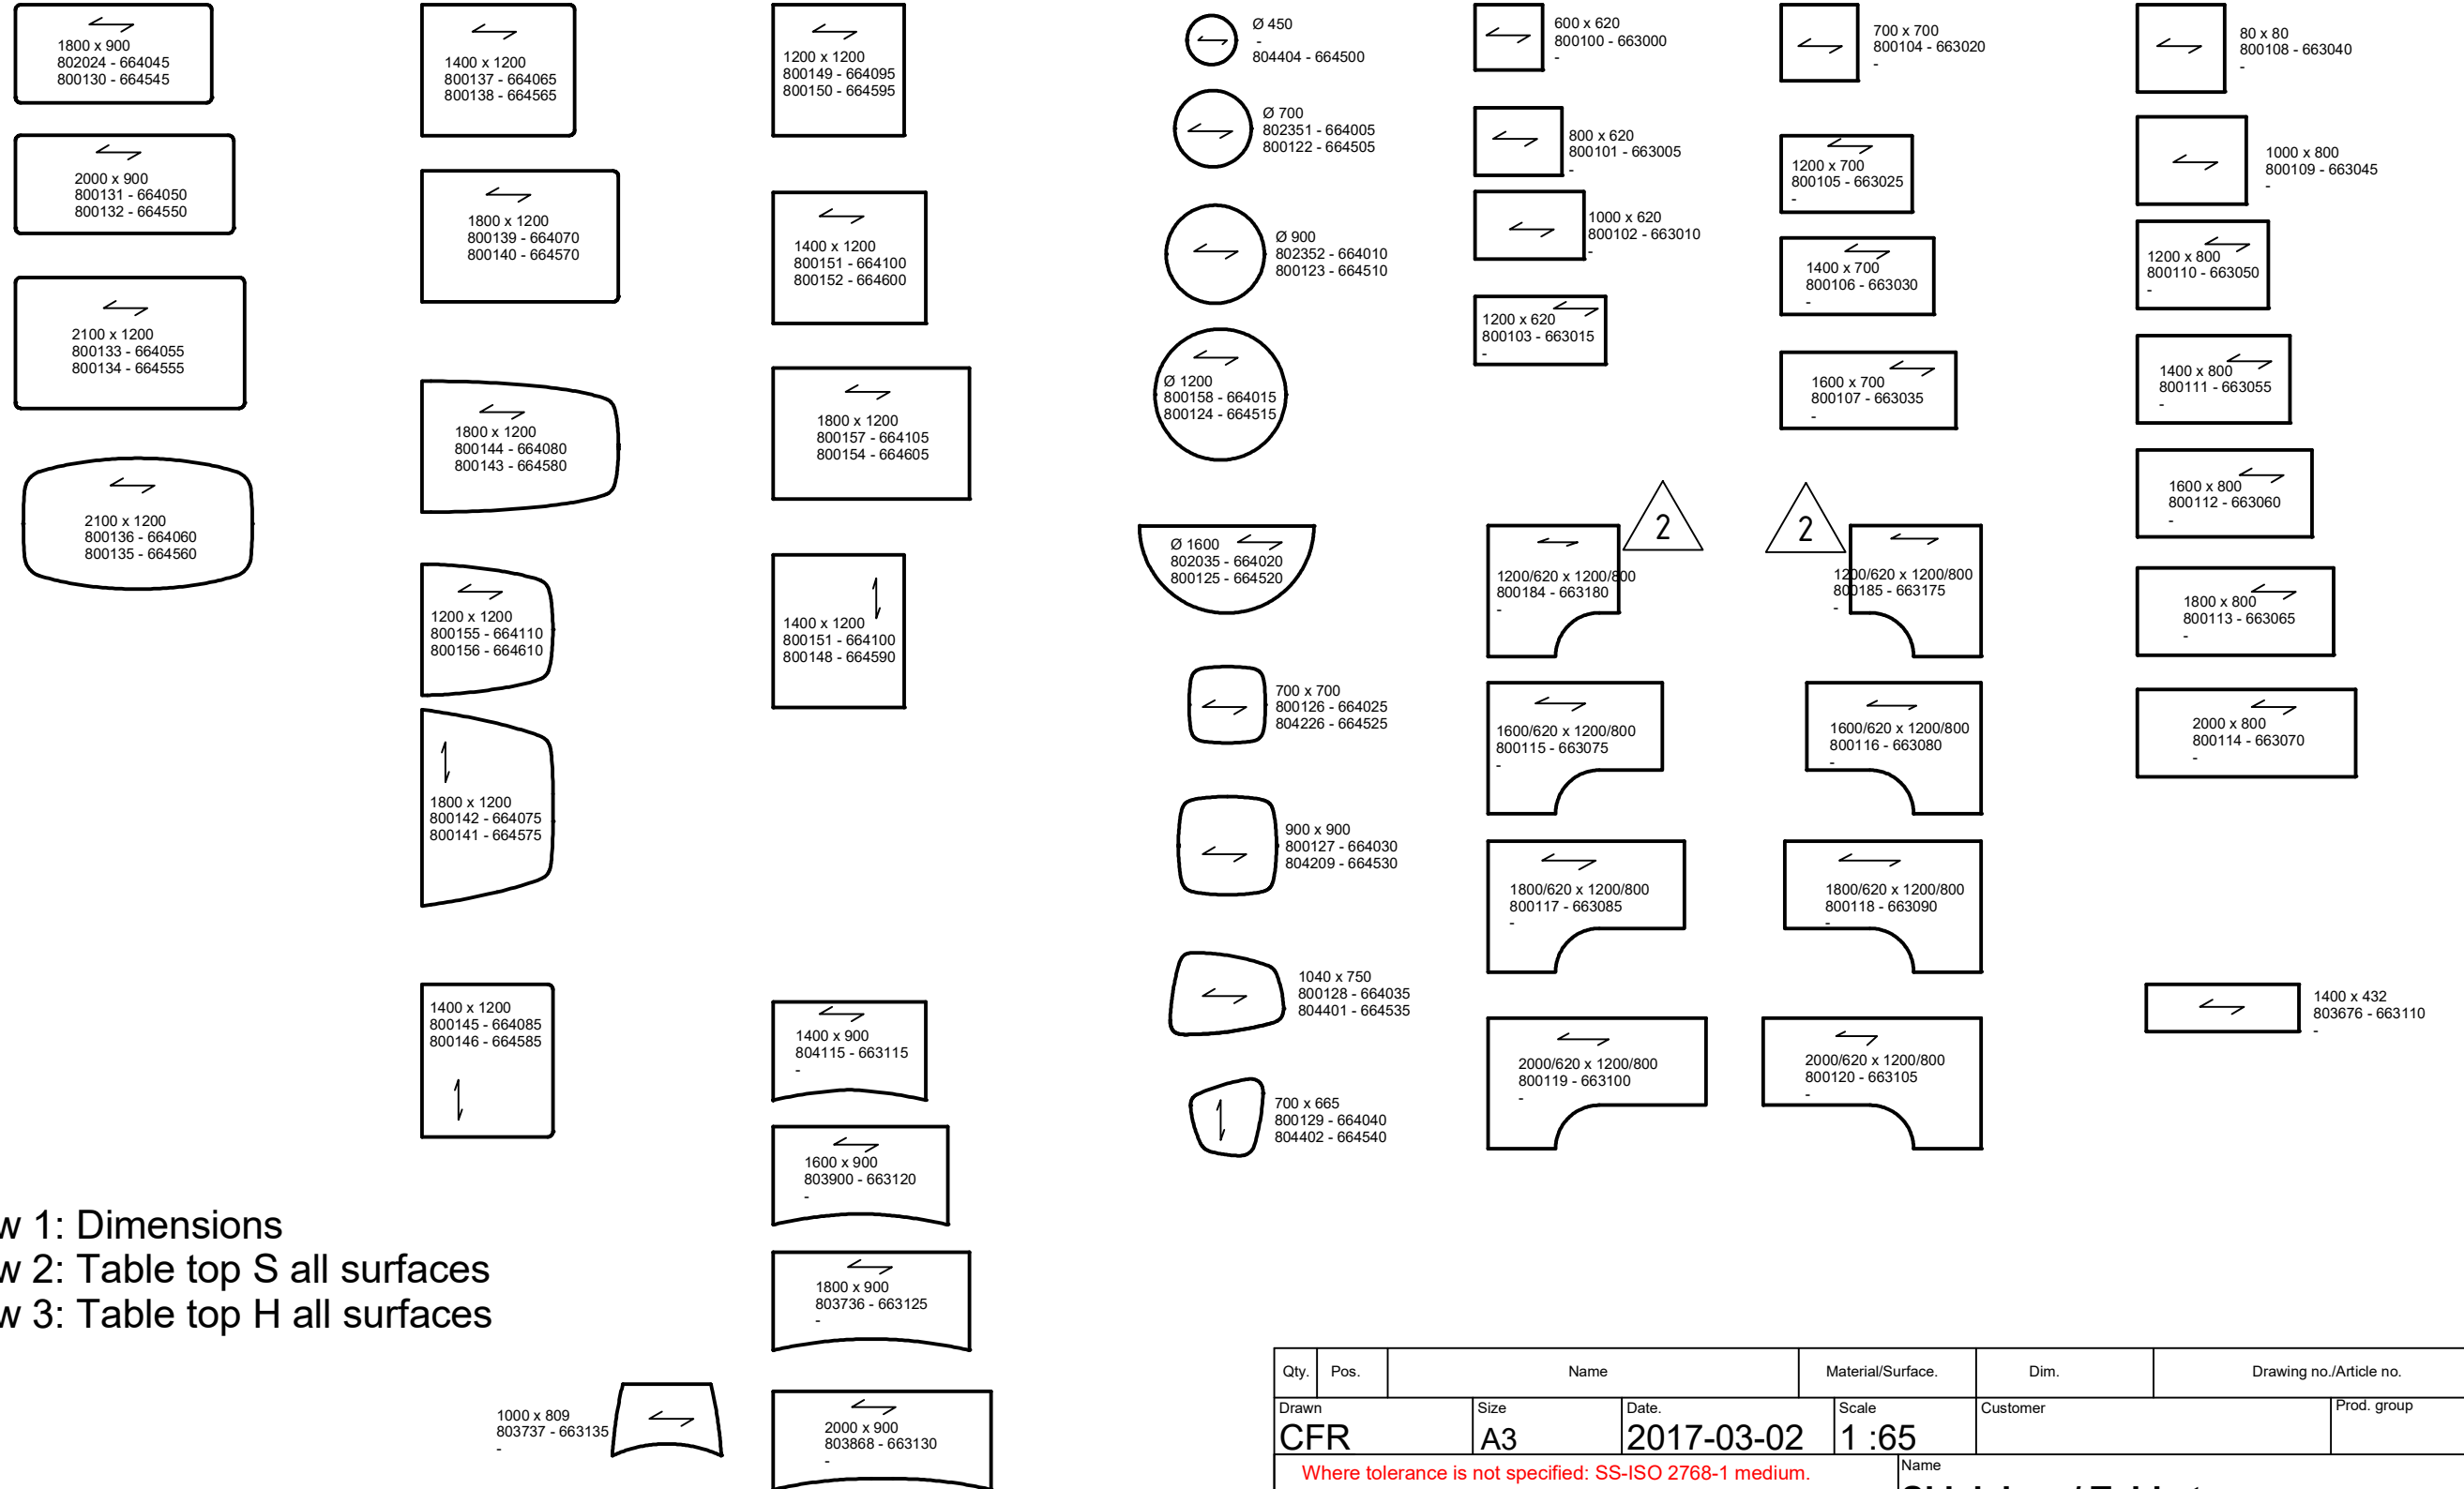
1800 x 900
802024 - 664045
800130 - 664545

2000 x 900
800131 - 664050
800132 - 664550

2100 x 1200
800133 - 664055
800134 - 664555

2100 x 1200
800136 - 664060
800135 - 664560

1400 x 1200
800137 - 664065
800138 - 664565

1800 x 1200
800139 - 664070
800140 - 664570

1800 x 1200
800144 - 664080
800143 - 664580

1200 x 1200
800155 - 664110
800156 - 664610

1800 x 1200
800142 - 664075
800141 - 664575

1400 x 1200
800145 - 664085
800146 - 664585

1200 x 1200
800149 - 664095
800150 - 664595

1400 x 1200
800151 - 664100
800152 - 664600

1800 x 1200
800157 - 664105
800154 - 664605

1400 x 1200
800151 - 664100
800148 - 664590

1400 x 900
804115 - 663115
-

1600 x 900
803900 - 663120
-

1800 x 900
803736 - 663125
-

1000 x 809
803737 - 663135
-

2000 x 900
803868 - 663130
-

Ø 450
-
804404 - 664500

Ø 700
802351 - 664005
800122 - 664505

Ø 900
802352 - 664010
800123 - 664510

Ø 1200
800158 - 664015
800124 - 664515

Ø 1600
802035 - 664020
800125 - 664520

700 x 700
800126 - 664025
804226 - 664525

900 x 900
800127 - 664030
804209 - 664530

1040 x 750
800128 - 664035
804401 - 664535

700 x 665
800129 - 664040
804402 - 664540

600 x 620
800100 - 663000
-

800 x 620
800101 - 663005
-

1000 x 620
800102 - 663010
-

1200 x 620
800103 - 663015
-

2

1200/620 x 1200/800
800184 - 663180
-

1600/620 x 1200/800
800115 - 663075
-

1800/620 x 1200/800
800117 - 663085
-

2000/620 x 1200/800
800119 - 663100
-

700 x 700
800104 - 663020
-

1200 x 700
800105 - 663025
-

1400 x 700
800106 - 663030
-

1600 x 700
800107 - 663035
-

2

1200/620 x 1200/800
800185 - 663175
-

1600/620 x 1200/800
800116 - 663080
-

1800/620 x 1200/800
800118 - 663090
-

2000/620 x 1200/800
800120 - 663105
-

80 x 80
800108 - 663040
-

1000 x 800
800109 - 663045
-

1200 x 800
800110 - 663050
-

1400 x 800
800111 - 663055
-

1600 x 800
800112 - 663060
-

1800 x 800
800113 - 663065
-

2000 x 800
800114 - 663070
-

1400 x 432
803676 - 663110
-

w 1: Dimensions
w 2: Table top S all surfaces
w 3: Table top H all surfaces

| Qty. | Pos. | Name | Material/Surface. | Dim. | Drawing no./Article no. |
|---|---|---|---|---|---|

Drawn CFR | Size A3 | Date. 2017-03-02 | Scale 1 :65 | Customer | Prod. group

Where tolerance is not specified: SS-ISO 2768-1 medium.

Name
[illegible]